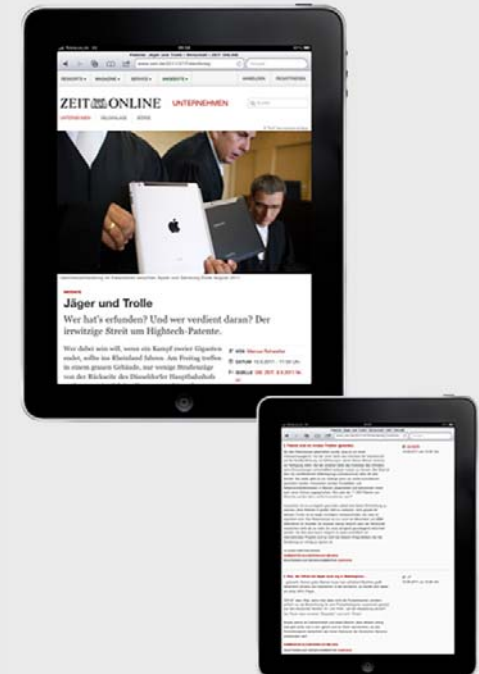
ZEIT ONLINE UNTERNEHMEN

Jäger und Trolle

Wer hat's erfunden? Und wer verdient daran? Der irrwitzige Streit um Hightech-Patente.

Wer dabei sein will, wenn ein Kampf zweier Giganten endet, sollte ins Rheinland fahren. Am Freitag treffen in einem grauen Gebäude, nur wenige Straßenzüge von der Rückseite des Düsseldorfer Hauptbahnhofs

VON Marcus Rohwetter
DATUM 15.9.2011 - 17:00 Uhr
QUELLE DIE ZEIT, 8.9.2011 Nr. 37